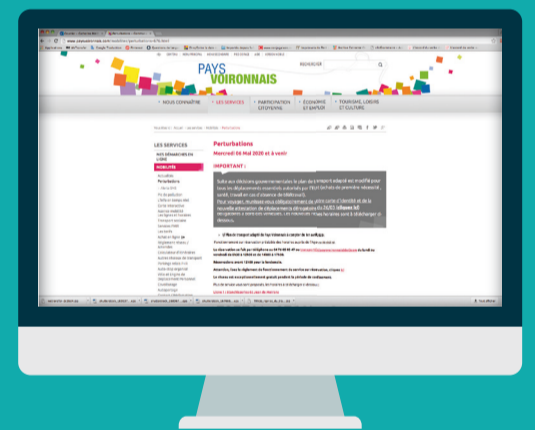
PAYS VOIRONNAIS

NOUS CONNAÎTRE
LES SERVICES
PARTICIPATION CITOYENNE
ÉCONOMIE ET EMPLOI
TOURISME, LOISIRS ET CULTURE

LES SERVICES

MOBILITÉS

Perturbations

Mercredi 06 Mai 2020 et à venir

IMPORTANT :

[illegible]